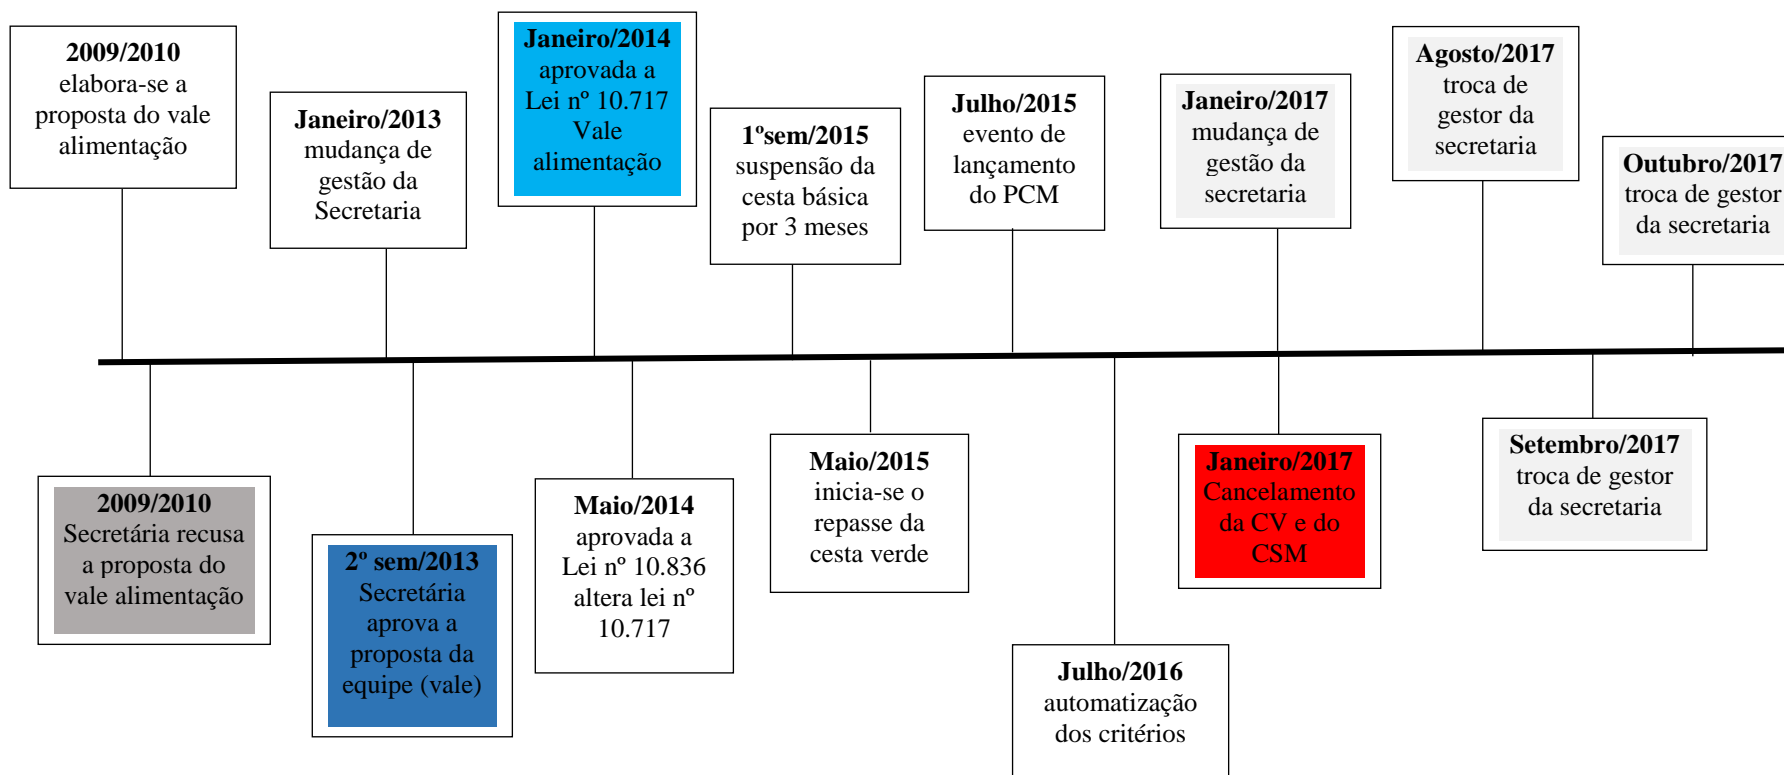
2009/2010
elabora-se a proposta do vale alimentação

Janeiro/2013
mudança de gestão da Secretaria

Janeiro/2014
aprovada a Lei nº 10.717 Vale alimentação

1ºsem/2015
suspensão da cesta básica por 3 meses

Julho/2015
evento de lançamento do PCM

Janeiro/2017
mudança de gestão da secretaria

Agosto/2017
troca de gestor da secretaria

Outubro/2017
troca de gestor da secretaria

2009/2010
Secretária recusa a proposta do vale alimentação

2º sem/2013
Secretária aprova a proposta da equipe (vale)

Maio/2014
aprovada a Lei nº 10.836 altera lei nº 10.717

Maio/2015
inicia-se o repasse da cesta verde

Julho/2016
automatização dos critérios

Janeiro/2017
Cancelamento da CV e do CSM

Setembro/2017
troca de gestor da secretaria